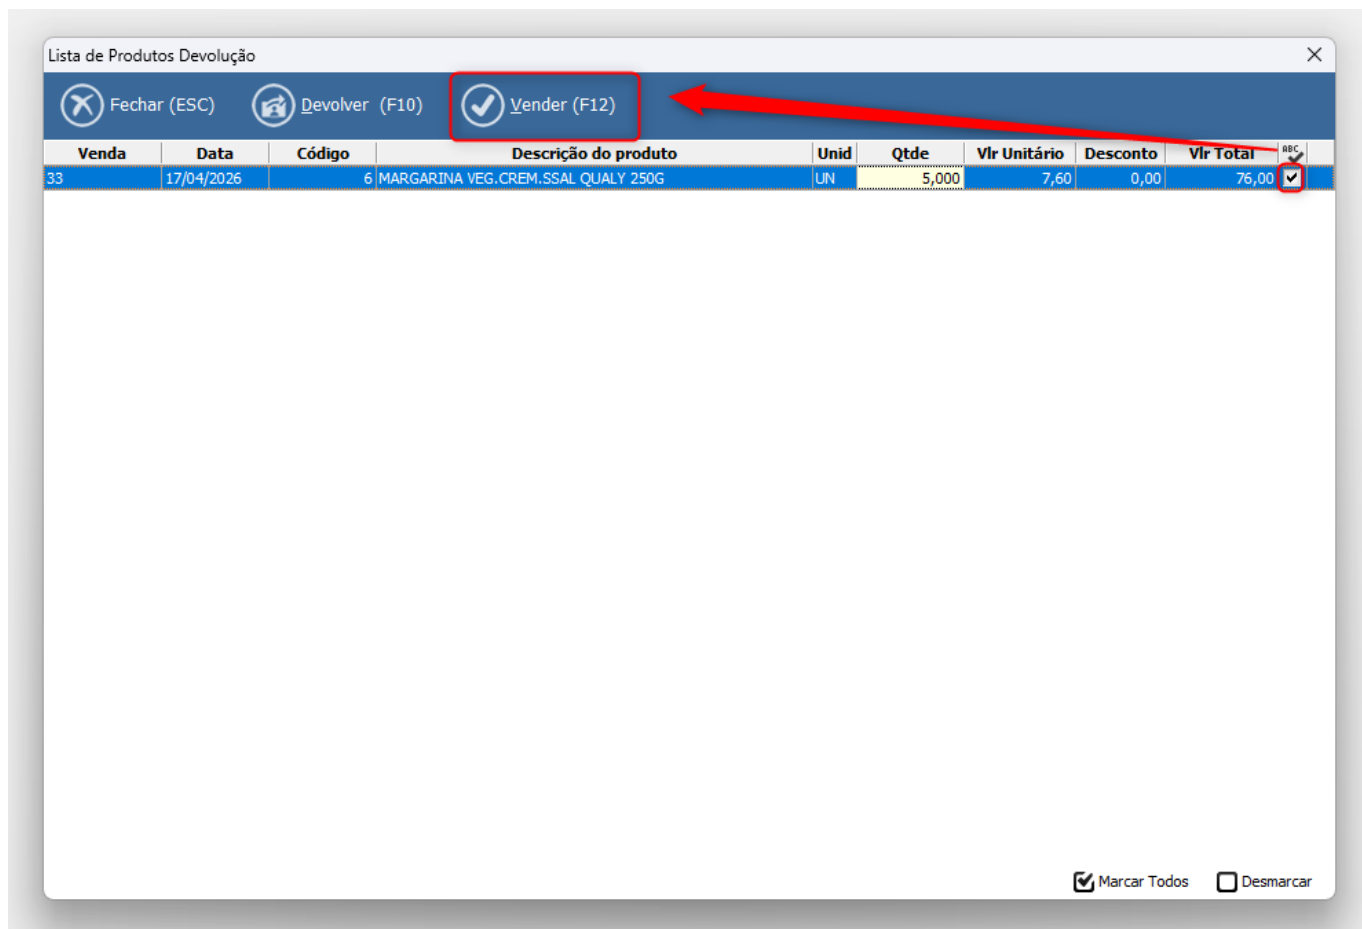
Lista de Produtos Devolução

Fechar (ESC)
Devolver (F10)
Vender (F12)

| Venda | Data | Código | Descrição do produto | Unid | Qtde | Vlr Unitário | Desconto | Vlr Total | ABC |
|---|---|---|---|---|---|---|---|---|---|
| 33 | 17/04/2026 | 6 | MARGARINA VEG.CREM.SSAL QUALY 250G | UN | 5,000 | 7,60 | 0,00 | 76,00 | ✓ |

Marcar Todos
Desmarcar